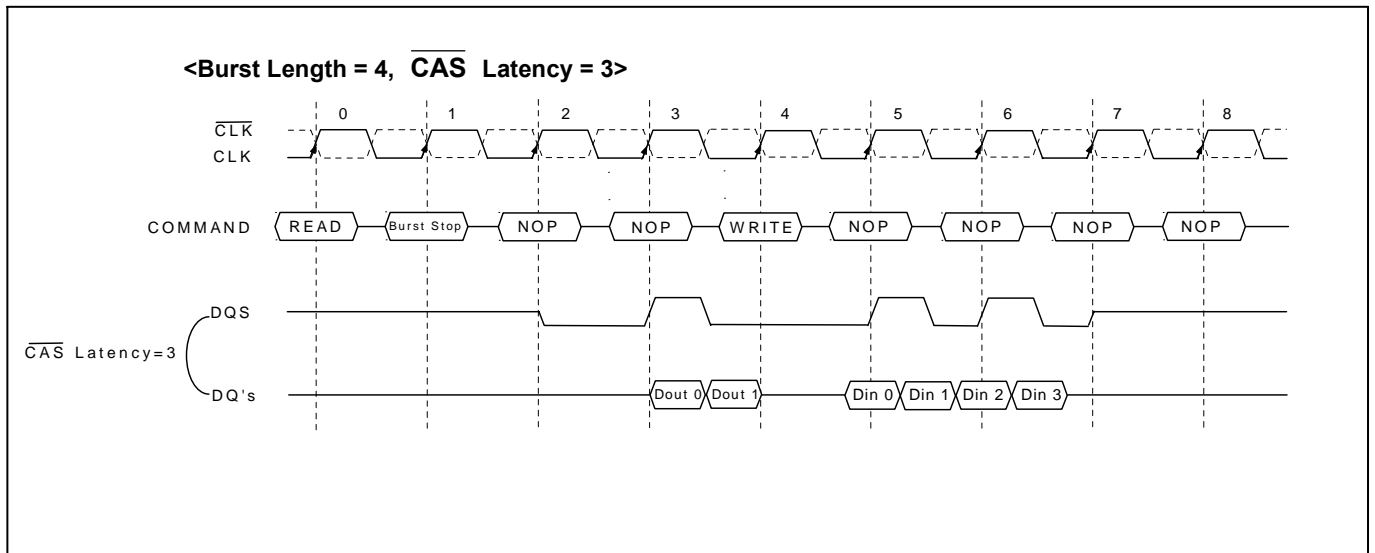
<Burst Length = 4, $\overline{CAS}$ Latency = 3>

0 1 2 3 4 5 6 7 8

$\overline{CLK}$

CLK

COMMAND

READ Burst Stop NOP NOP WRITE NOP NOP NOP NOP

$\overline{CAS}$ Latency=3

DQS

DQ's

Dout 0 Dout 1

Din 0 Din 1 Din 2 Din 3